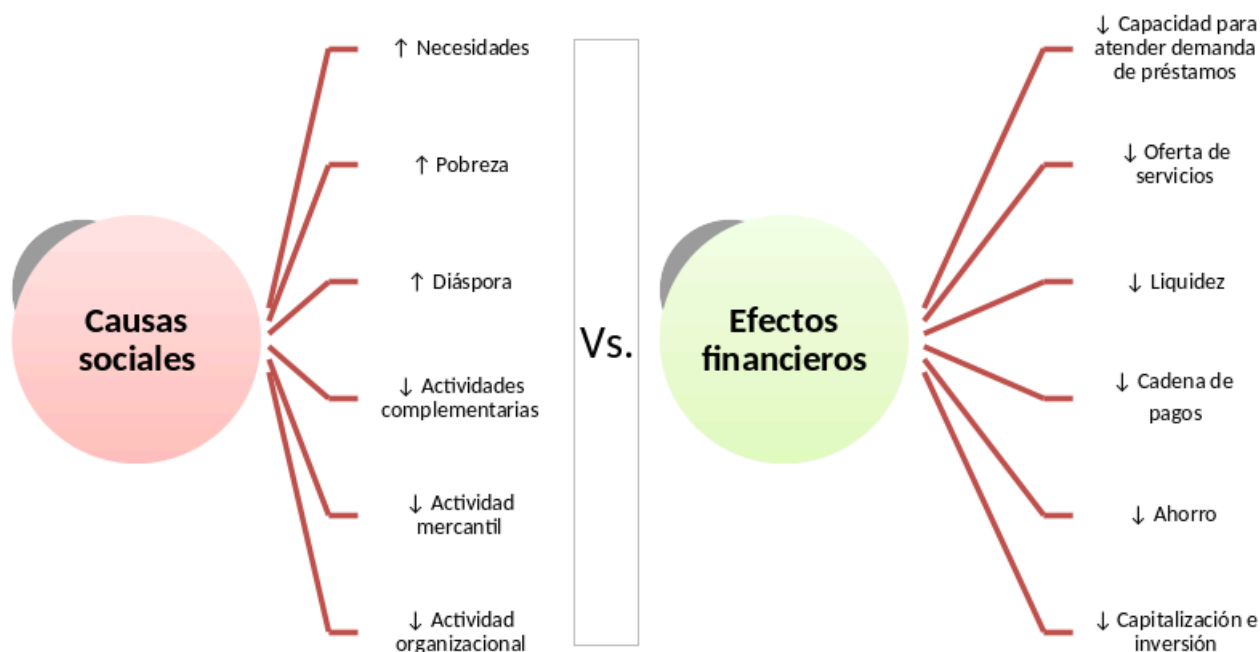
Causas sociales

↑ Necesidades

↑ Pobreza

↑ Diáspora

↓ Actividades complementarias

↓ Actividad mercantil

↓ Actividad organizacional

Vs.

Efectos financieros

↓ Capacidad para atender demanda de préstamos

↓ Oferta de servicios

↓ Liquidez

↓ Cadena de pagos

↓ Ahorro

↓ Capitalización e inversión